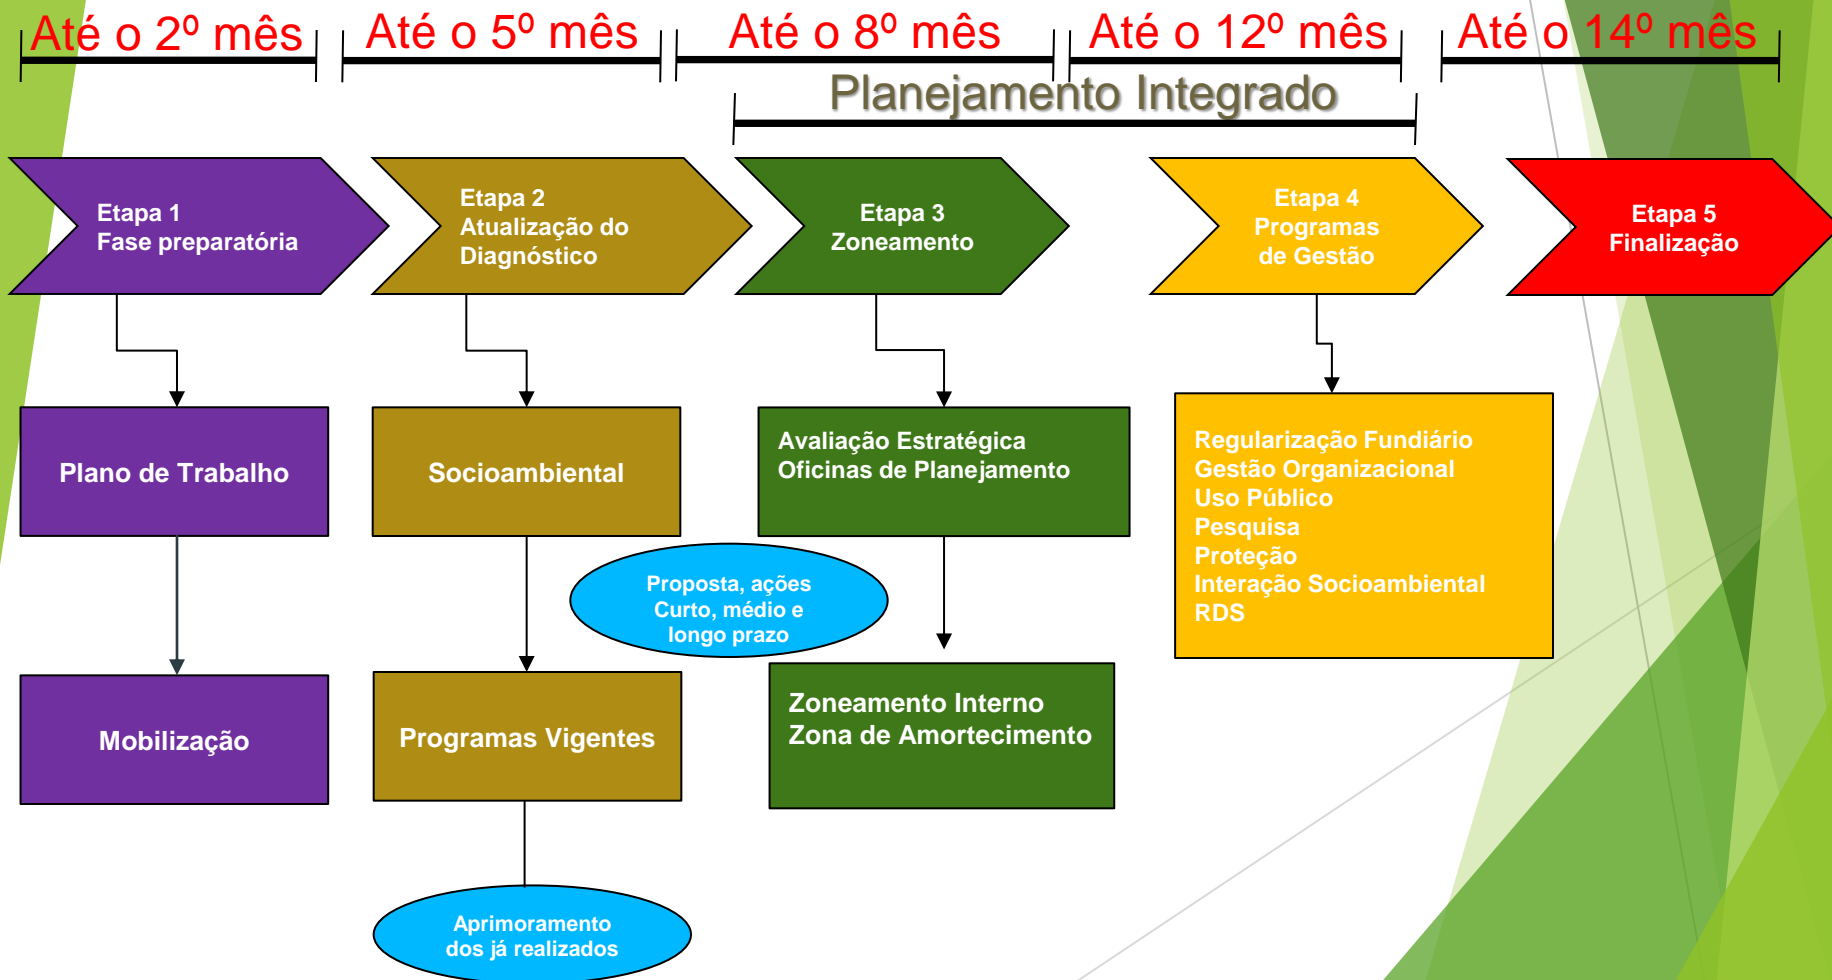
Até o 2º mês | Até o 5º mês | Até o 8º mês | Até o 12º mês | Até o 14º mês

Planejamento Integrado

Etapa 1
Fase preparatória

Etapa 2
Atualização do Diagnóstico

Etapa 3
Zoneamento

Etapa 4
Programas de Gestão

Etapa 5
Finalização

Plano de Trabalho

Mobilização

Socioambiental

Programas Vigentes

Aprimoramento dos já realizados

Avaliação Estratégica
Oficinas de Planejamento

Proposta, ações Curto, médio e longo prazo

Zoneamento Interno
Zona de Amortecimento

Regularização Fundiário
Gestão Organizacional
Uso Público
Pesquisa
Proteção
Interação Socioambiental
RDS